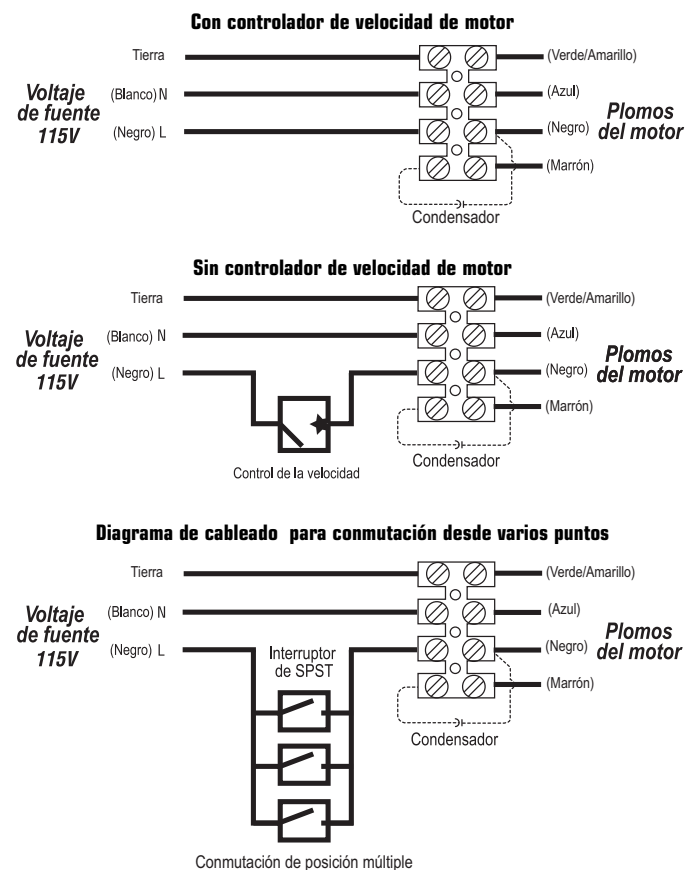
Con controlador de velocidad de motor

Voltaje de fuente 115V

Tierra
(Blanco) N
(Negro) L

(Verde/Amarillo)
(Azul)
(Negro)
(Marrón)

Plomos del motor

Condensador

Sin controlador de velocidad de motor

Voltaje de fuente 115V

Tierra
(Blanco) N
(Negro) L

(Verde/Amarillo)
(Azul)
(Negro)
(Marrón)

Plomos del motor

Control de la velocidad

Condensador

Diagrama de cableado para conmutación desde varios puntos

Voltaje de fuente 115V

Tierra
(Blanco) N
(Negro) L

Interruptor de SPST

(Verde/Amarillo)
(Azul)
(Negro)
(Marrón)

Plomos del motor

Condensador

Conmutación de posición múltiple